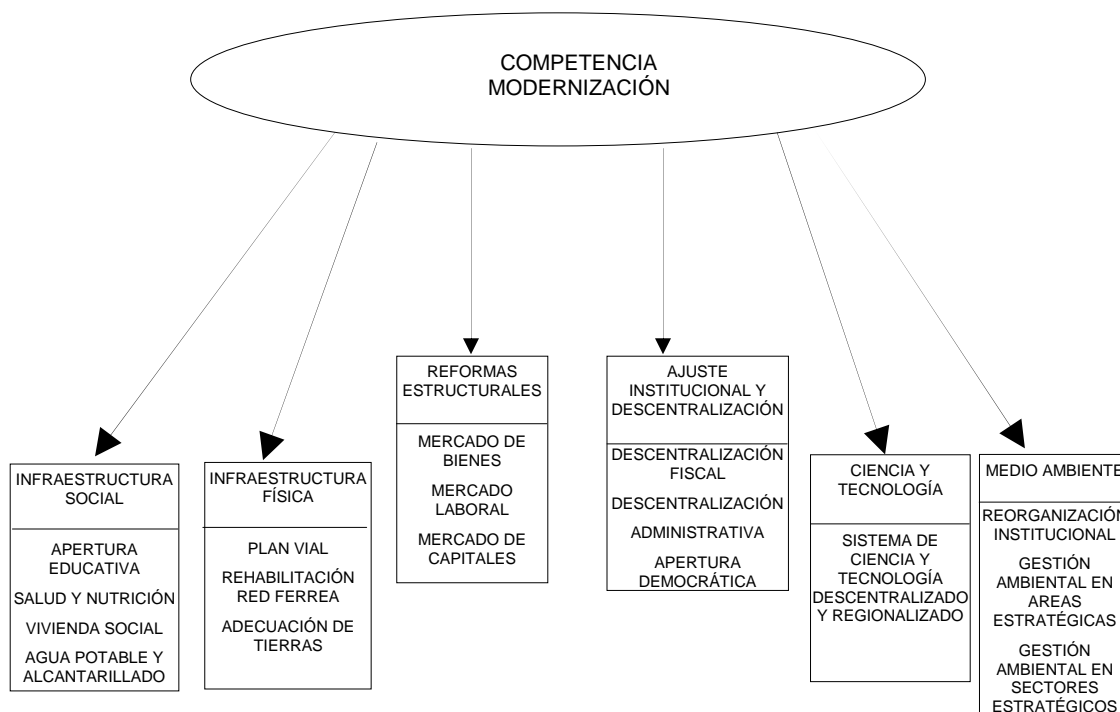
COMPETENCIA MODERNIZACIÓN

INFRAESTRUCTURA SOCIAL

APERTURA EDUCATIVA

SALUD Y NUTRICIÓN

VIVIENDA SOCIAL

AGUA POTABLE Y ALCANTARILLADO

INFRAESTRUCTURA FÍSICA

PLAN VIAL

REHABILITACIÓN RED FERREA

ADECUACIÓN DE TIERRAS

REFORMAS ESTRUCTURALES

MERCADO DE BIENES

MERCADO LABORAL

MERCADO DE CAPITALES

AJUSTE INSTITUCIONAL Y DESCENTRALIZACIÓN

DESCENTRALIZACIÓN FISCAL

DESCENTRALIZACIÓN

ADMINISTRATIVA

APERTURA DEMOCRÁTICA

CIENCIA Y TECNOLOGÍA

SISTEMA DE CIENCIA Y TECNOLOGÍA DESCENTRALIZADO Y REGIONALIZADO

MEDIO AMBIENTE

REORGANIZACIÓN INSTITUCIONAL

GESTIÓN AMBIENTAL EN AREAS ESTRATÉGICAS

GESTIÓN AMBIENTAL EN SECTORES ESTRATÉGICOS